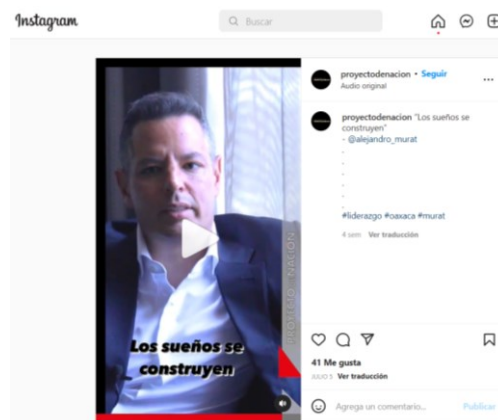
Instagram

Buscar

proyectodenacion • Seguir
Audio original

proyectodenacion "Los sueños se construyen"
- @alejandro_murat
.
.
.
.
.
#liderazgo #oaxaca #murat

4 sem Ver traducción

PROYECTO NACIÓN

Los sueños se construyen

41 Me gusta
JULIO 5 Ver traducción

Agrega un comentario...
Publicar